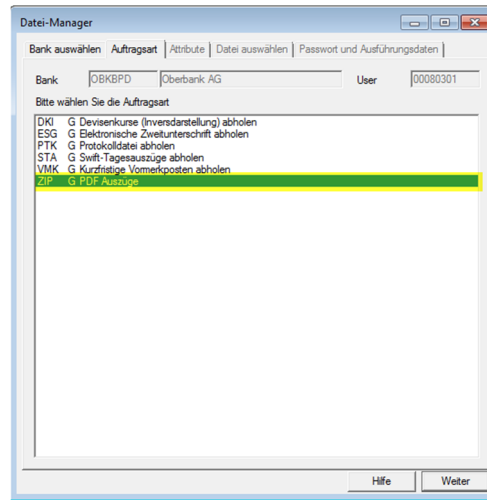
Datei-Manager

Bank auswählen | Auftragsart | Attribute | Datei auswählen | Passwort und Ausführungsdaten

Bank OBKBPD Oberbank AG User 00080301

Bitte wählen Sie die Auftragsart

DKI G Devisenkurse (Inversdarstellung) abholen
ESG G Elektronische Zweitunterschrift abholen
PTK G Protokolldatei abholen
STA G Swift-Tagesauszüge abholen
VMK G Kurzfristige Vormerkposten abholen
ZIP G PDF Auszüge

Hilfe Weiter